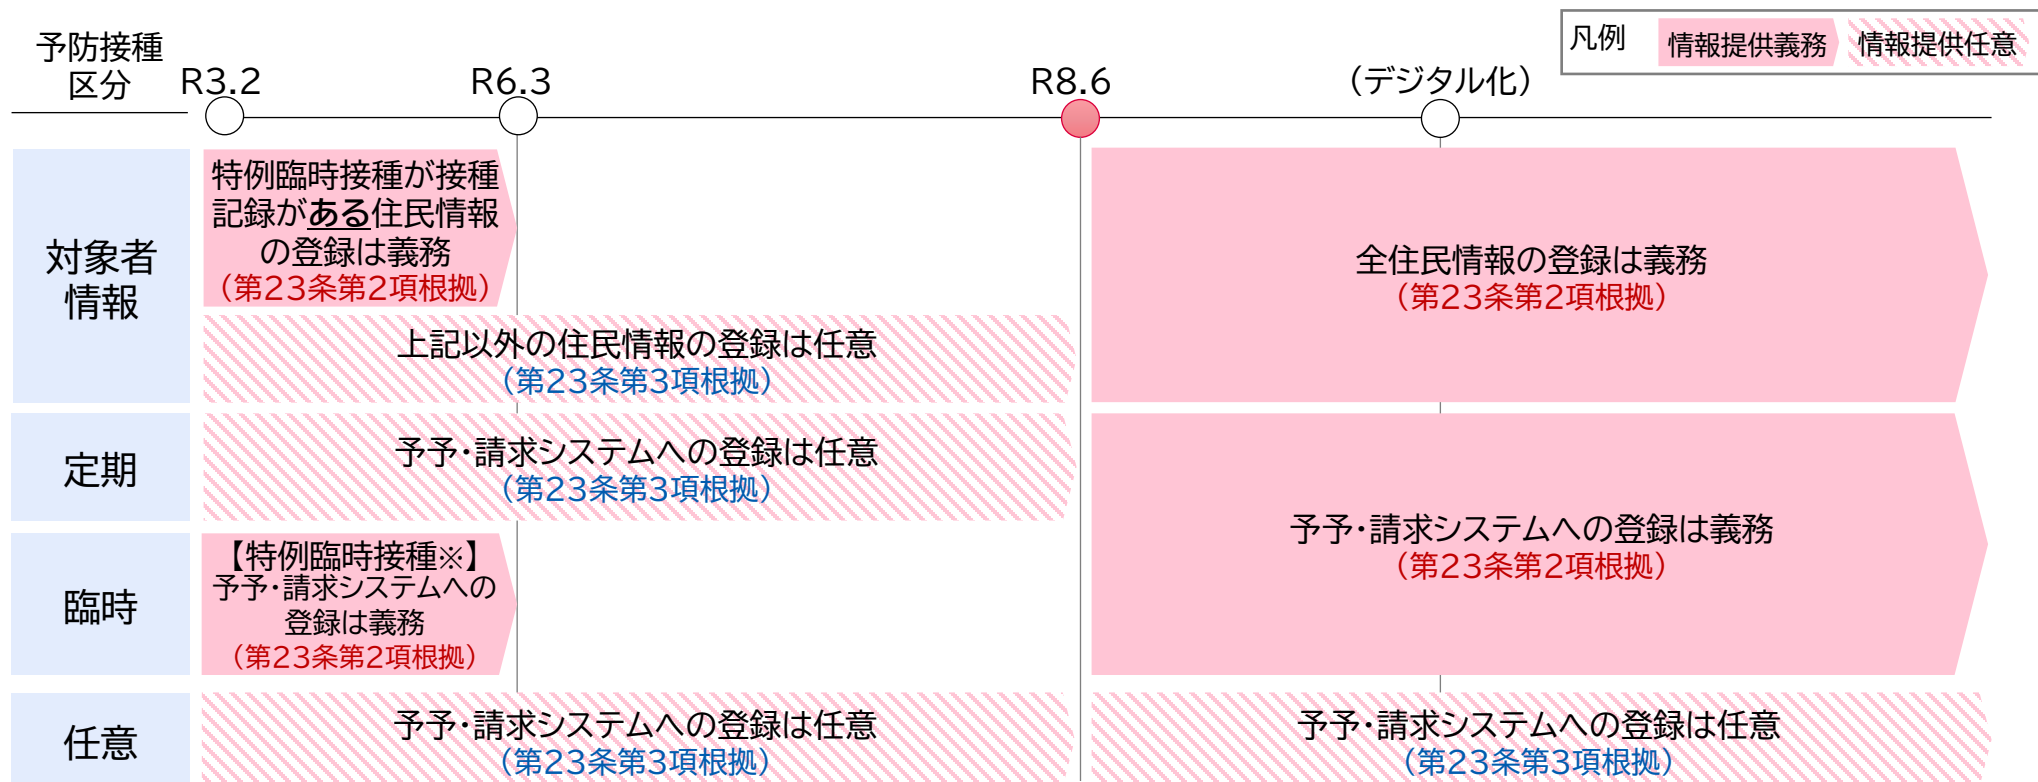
予防接種区分

R3.2　R6.3　R8.6　（デジタル化）

凡例　情報提供義務　情報提供任意

対象者情報

特例臨時接種が接種記録がある住民情報の登録は義務
（第23条第2項根拠）

上記以外の住民情報の登録は任意
（第23条第3項根拠）

全住民情報の登録は義務
（第23条第2項根拠）

定期

予予・請求システムへの登録は任意
（第23条第3項根拠）

臨時

【特例臨時接種※】
予予・請求システムへの登録は義務
（第23条第2項根拠）

予予・請求システムへの登録は義務
（第23条第2項根拠）

任意

予予・請求システムへの登録は任意
（第23条第3項根拠）

予予・請求システムへの登録は任意
（第23条第3項根拠）